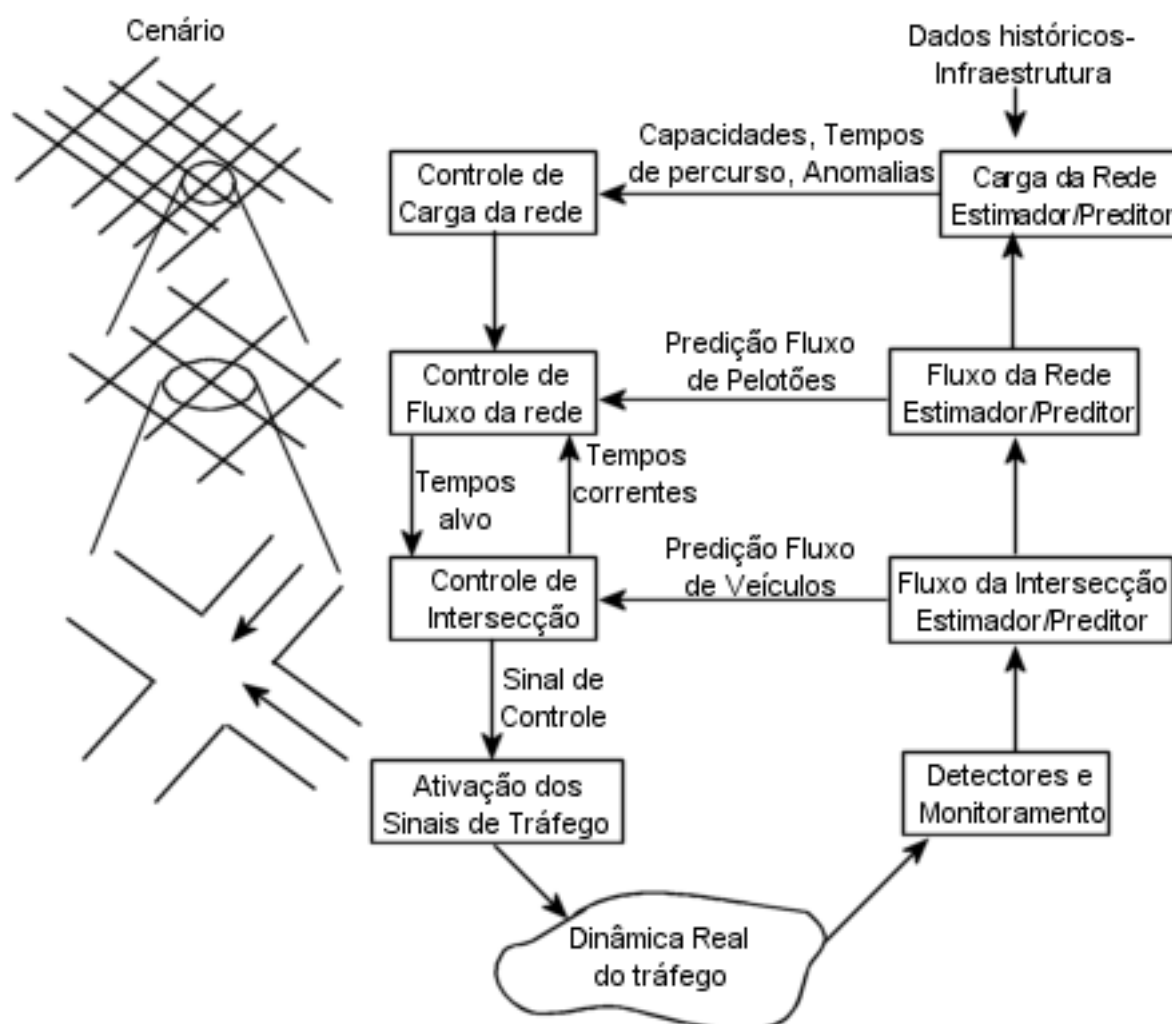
Cenário

Dados históricos-Infraestrutura

Capacidades, Tempos de percurso, Anomalias

Controle de Carga da rede

Carga da Rede Estimador/Preditor

Predição Fluxo de Pelotões

Controle de Fluxo da rede

Fluxo da Rede Estimador/Preditor

Tempos alvo

Tempos correntes

Predição Fluxo de Veículos

Controle de Intersecção

Fluxo da Intersecção Estimador/Preditor

Sinal de Controle

Ativação dos Sinais de Tráfego

Detectores e Monitoramento

Dinâmica Real do tráfego